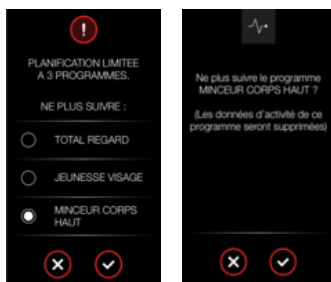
!

PLANIFICATION LIMITEE A 3 PROGRAMMES.

NE PLUS SUIVRE :

TOTAL REGARD

JEUNESSE VISAGE

MINCEUR CORPS HAUT

Ne plus suivre le programme MINCEUR CORPS HAUT ?

(Les données d'activité de ce programme seront supprimées)